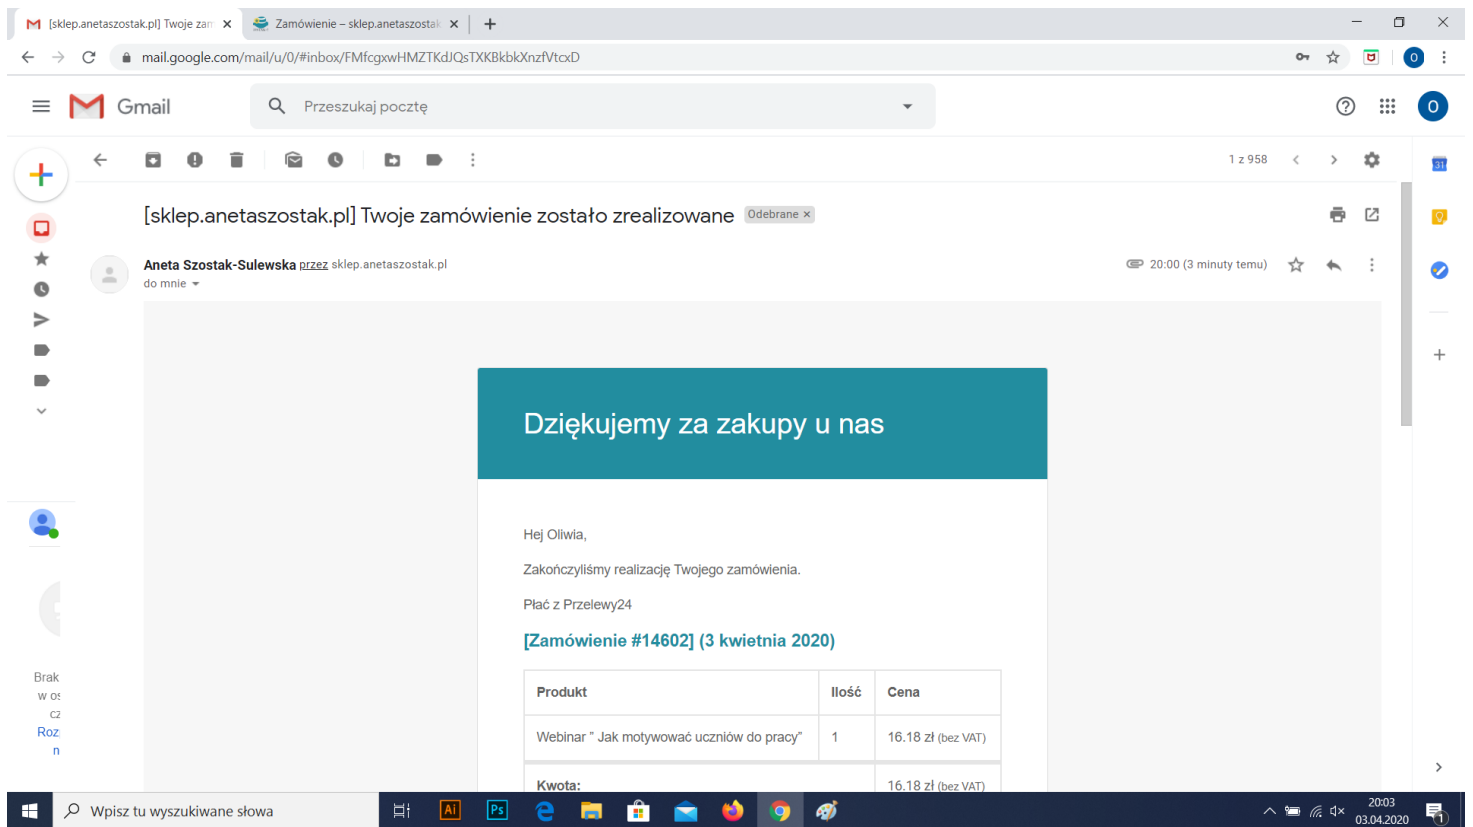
[sklep.anetaszostak.pl] Twoje zam ×
Zamówienie – sklep.anetaszostak ×
+

mail.google.com/mail/u/0/#inbox/FMfcgxwHMZTKdJQsTXKBkbkXnzfVtcxD

O

Gmail

Przeszukaj pocztę

O

1 z 958

[sklep.anetaszostak.pl] Twoje zamówienie zostało zrealizowane Odebrane ×

Aneta Szostak-Sulewska przez sklep.anetaszostak.pl
do mnie

20:00 (3 minuty temu)

Dziękujemy za zakupy u nas

Hej Oliwia,

Zakończyliśmy realizację Twojego zamówienia.

Płać z Przelewy24

[Zamówienie #14602] (3 kwietnia 2020)

| Produkt | Ilość | Cena |
|---|---|---|
| Webinar " Jak motywować uczniów do pracy" | 1 | 16.18 zł (bez VAT) |
| Kwota: | | 16.18 zł (bez VAT) |

Brak
w o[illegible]
cz
Roz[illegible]
n

31

Wpisz tu wyszukiwane słowa

Ai
Ps

20:03
03.04.2020